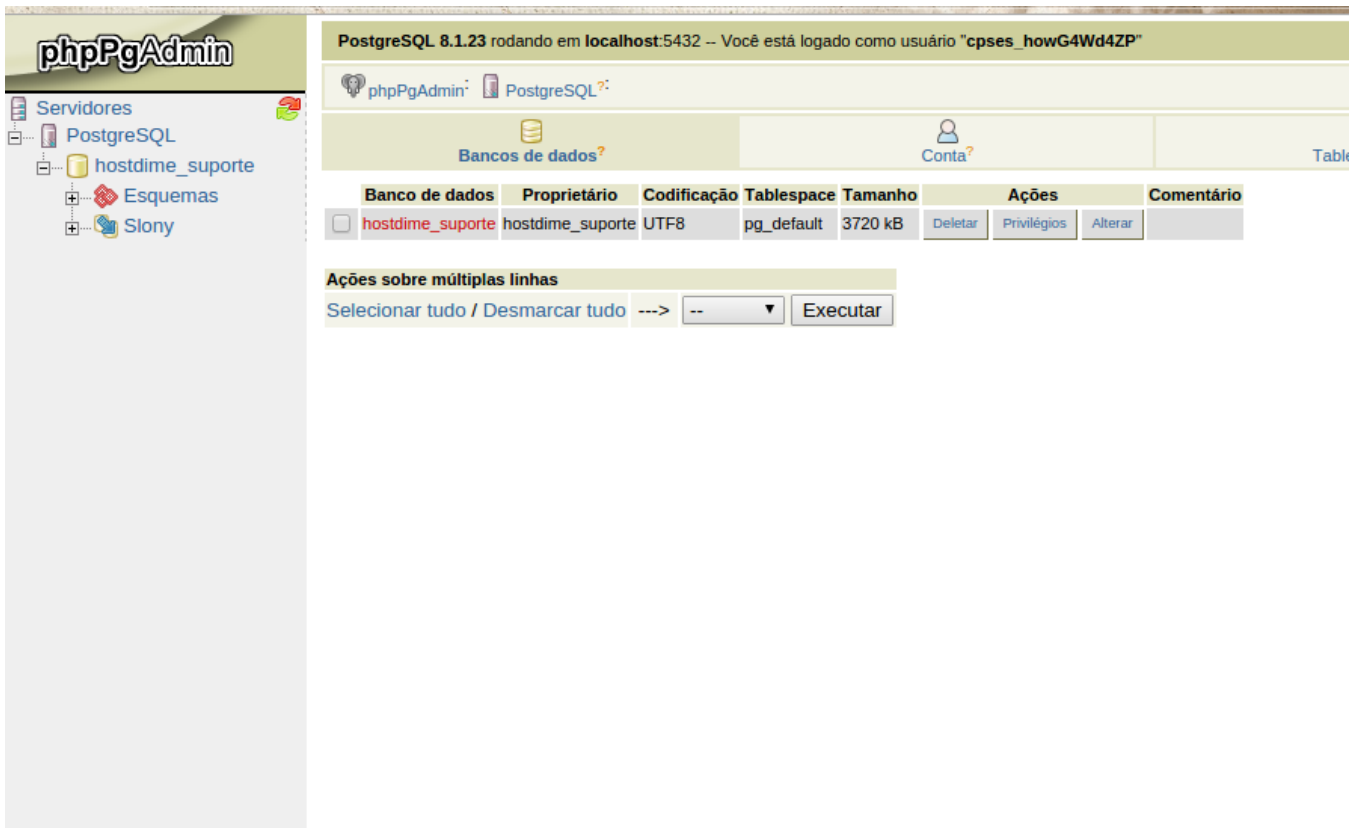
phpPgAdmin

Servidores
PostgreSQL
hostdime_suporte
Esquemas
Slony

PostgreSQL 8.1.23 rodando em localhost:5432 -- Você está logado como usuário "cpses_howG4Wd4ZP"

phpPgAdmin: PostgreSQL?:

Bancos de dados? Conta? Table

| | Banco de dados | Proprietário | Codificação | Tablespace | Tamanho | Ações | | | Comentário |
|---|---|---|---|---|---|---|---|---|---|
| | hostdime_suporte | hostdime_suporte | UTF8 | pg_default | 3720 kB | Deletar | Privilégios | Alterar | |

Ações sobre múltiplas linhas
Selecionar tudo / Desmarcar tudo ---> -- Executar